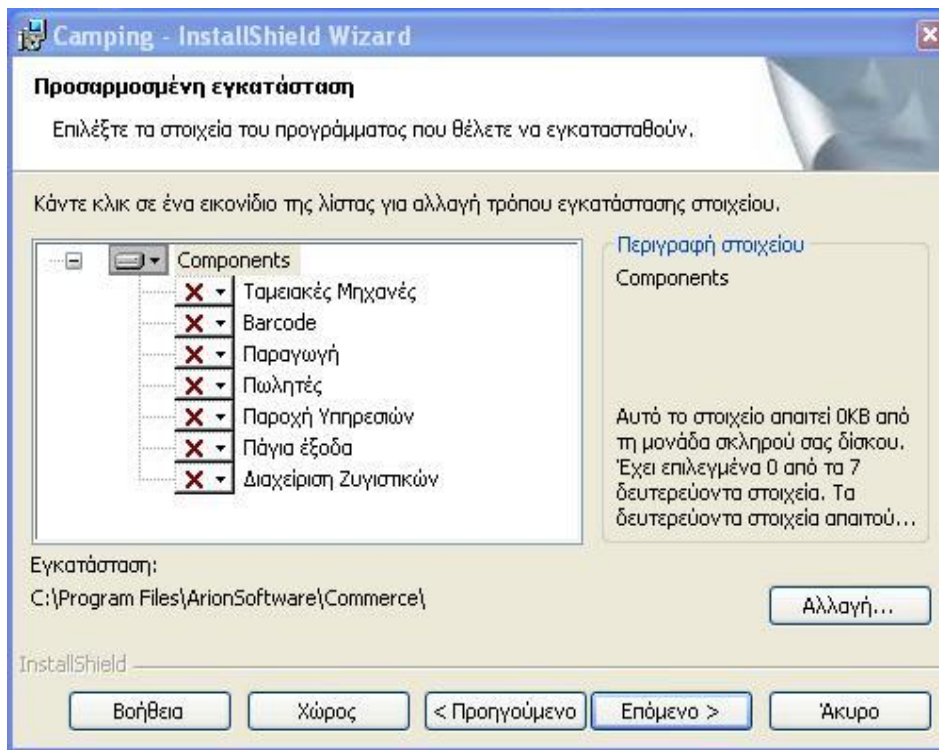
Camping - InstallShield Wizard

Προσαρμοσμένη εγκατάσταση

Επιλέξτε τα στοιχεία του προγράμματος που θέλετε να εγκατασταθούν.

Κάντε κλικ σε ένα εικονίδιο της λίστας για αλλαγή τρόπου εγκατάστασης στοιχείου.

Components
Ταμειακές Μηχανές
Barcode
Παραγωγή
Πωλητές
Παροχή Υπηρεσιών
Πάγια έξοδα
Διαχείριση Ζυγιστικών

Περιγραφή στοιχείου
Components

Αυτό το στοιχείο απαιτεί 0KB από τη μονάδα σκληρού σας δίσκου. Έχει επιλεγμένα 0 από τα 7 δευτερεύοντα στοιχεία. Τα δευτερεύοντα στοιχεία απαιτού...

Εγκατάσταση:
C:\Program Files\ArionSoftware\Commerce\

Αλλαγή...

InstallShield

Βοήθεια
Χώρος
< Προηγούμενο
Επόμενο >
Άκυρο